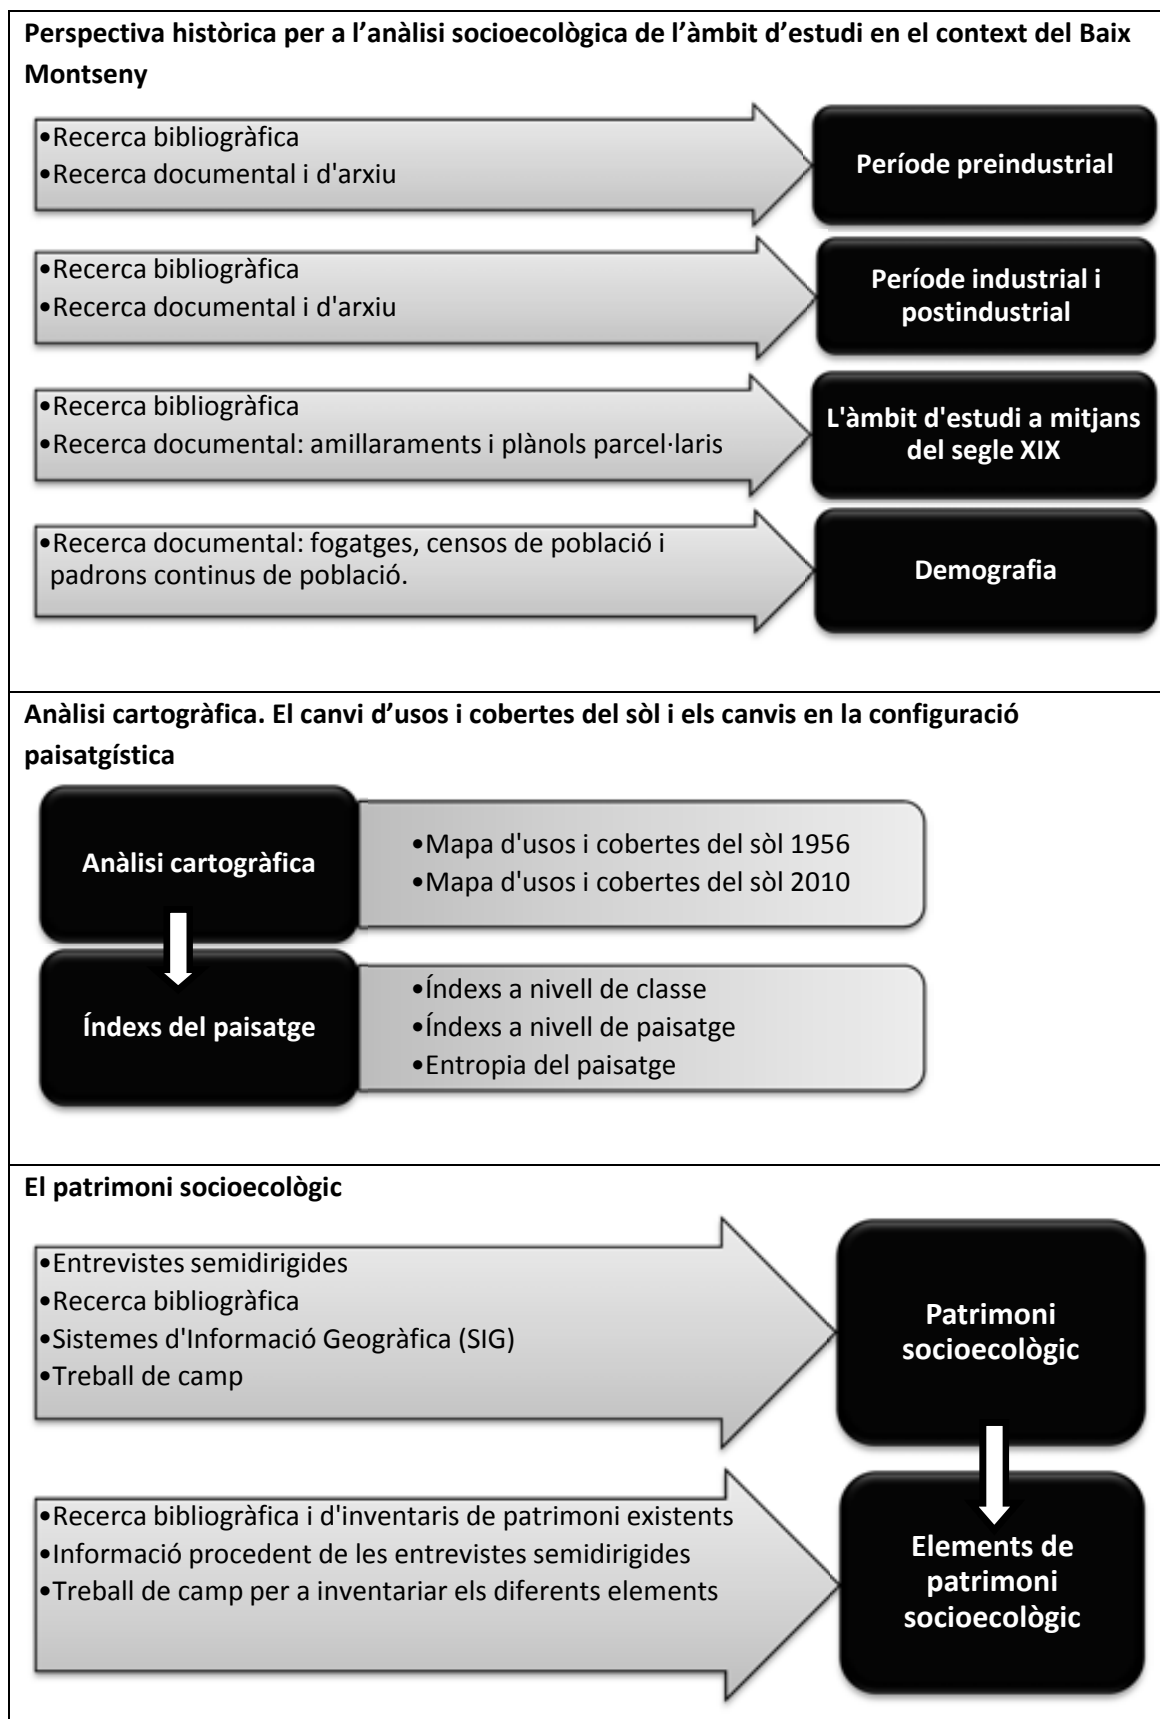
**Perspectiva històrica per a l'anàlisi socioecològica de l'àmbit d'estudi en el context del Baix Montseny**

•Recerca bibliogràfica
•Recerca documental i d'arxiu

Període preindustrial

•Recerca bibliogràfica
•Recerca documental i d'arxiu

Període industrial i postindustrial

•Recerca bibliogràfica
•Recerca documental: amillaraments i plànols parcel·laris

L'àmbit d'estudi a mitjans del segle XIX

•Recerca documental: fogatges, censos de població i padrons continus de població.

Demografia

**Anàlisi cartogràfica. El canvi d'usos i cobertes del sòl i els canvis en la configuració paisatgística**

Anàlisi cartogràfica

•Mapa d'usos i cobertes del sòl 1956
•Mapa d'usos i cobertes del sòl 2010

Índexs del paisatge

•Índexs a nivell de classe
•Índexs a nivell de paisatge
•Entropia del paisatge

**El patrimoni socioecològic**

•Entrevistes semidirigides
•Recerca bibliogràfica
•Sistemes d'Informació Geogràfica (SIG)
•Treball de camp

Patrimoni socioecològic

•Recerca bibliogràfica i d'inventaris de patrimoni existents
•Informació procedent de les entrevistes semidirigides
•Treball de camp per a inventariar els diferents elements

Elements de patrimoni socioecològic